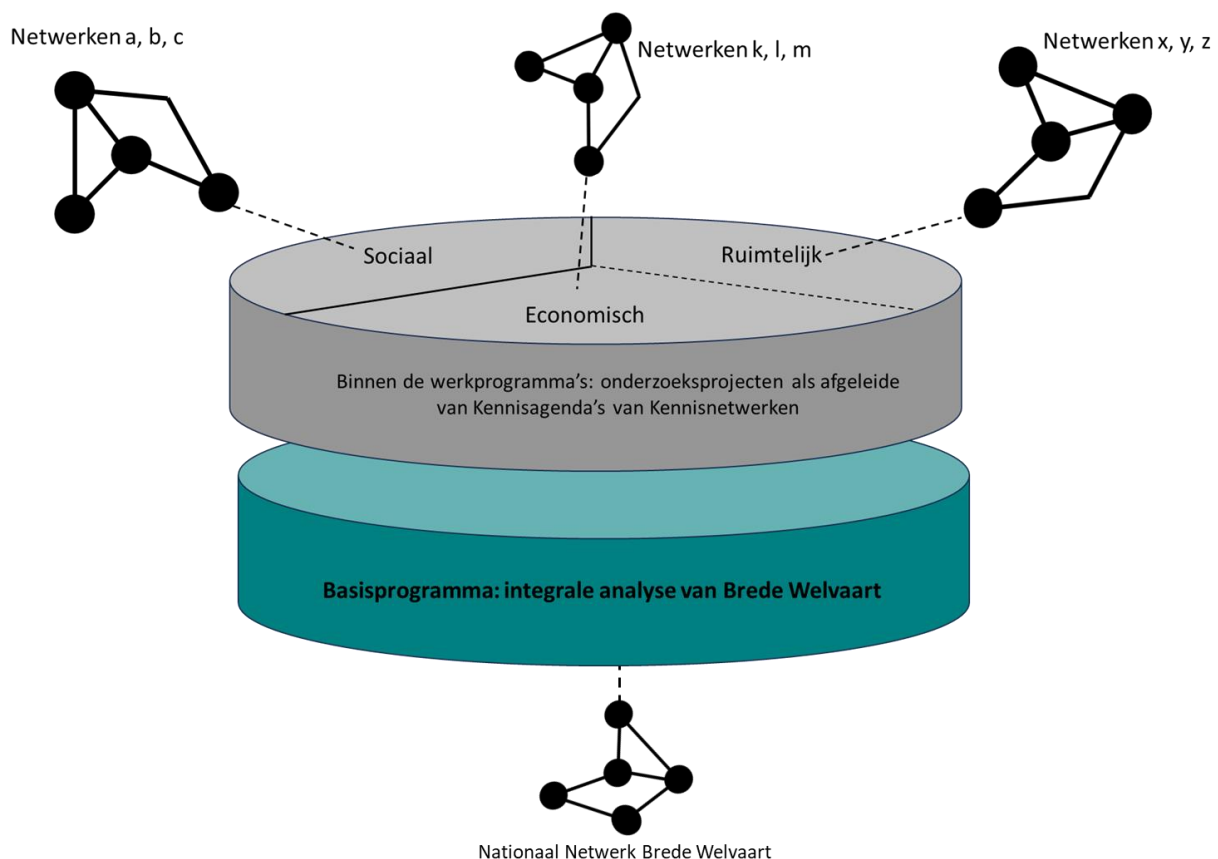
Netwerken a, b, c

Netwerken k, l, m

Netwerken x, y, z

Sociaal

Ruimtelijk

Economisch

Binnen de werkprogramma's: onderzoeksprojecten als afgeleide van Kennisagenda's van Kennisnetwerken

Basisprogramma: integrale analyse van Brede Welvaart

Nationaal Netwerk Brede Welvaart